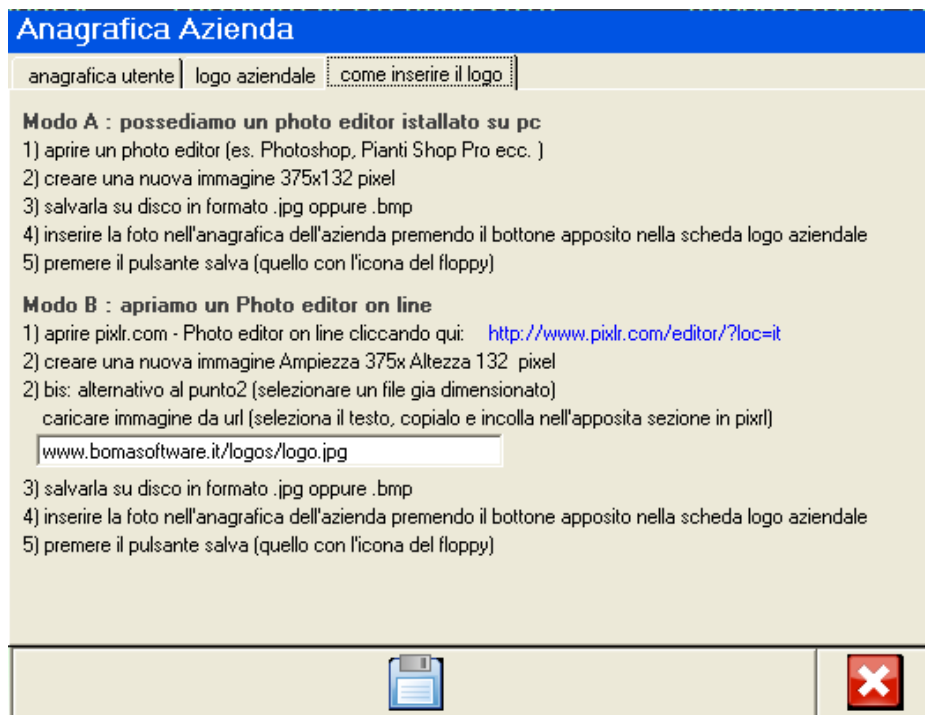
Anagrafica Azienda

anagrafica utente | logo aziendale | come inserire il logo

Modo A : possediamo un photo editor istallato su pc
1) aprire un photo editor (es. Photoshop, Pianti Shop Pro ecc. )
2) creare una nuova immagine 375x132 pixel
3) salvarla su disco in formato .jpg oppure .bmp
4) inserire la foto nell'anagrafica dell'azienda premendo il bottone apposito nella scheda logo aziendale
5) premere il pulsante salva (quello con l'icona del floppy)

Modo B : apriamo un Photo editor on line
1) aprire pixlr.com - Photo editor on line cliccando qui: http://www.pixlr.com/editor/?loc=it
2) creare una nuova immagine Ampiezza 375x Altezza 132 pixel
2) bis: alternativo al punto2 (selezionare un file gia dimensionato)
caricare immagine da url (seleziona il testo, copialo e incolla nell'apposita sezione in pixrl)
www.bomasoftware.it/logos/logo.jpg
3) salvarla su disco in formato .jpg oppure .bmp
4) inserire la foto nell'anagrafica dell'azienda premendo il bottone apposito nella scheda logo aziendale
5) premere il pulsante salva (quello con l'icona del floppy)